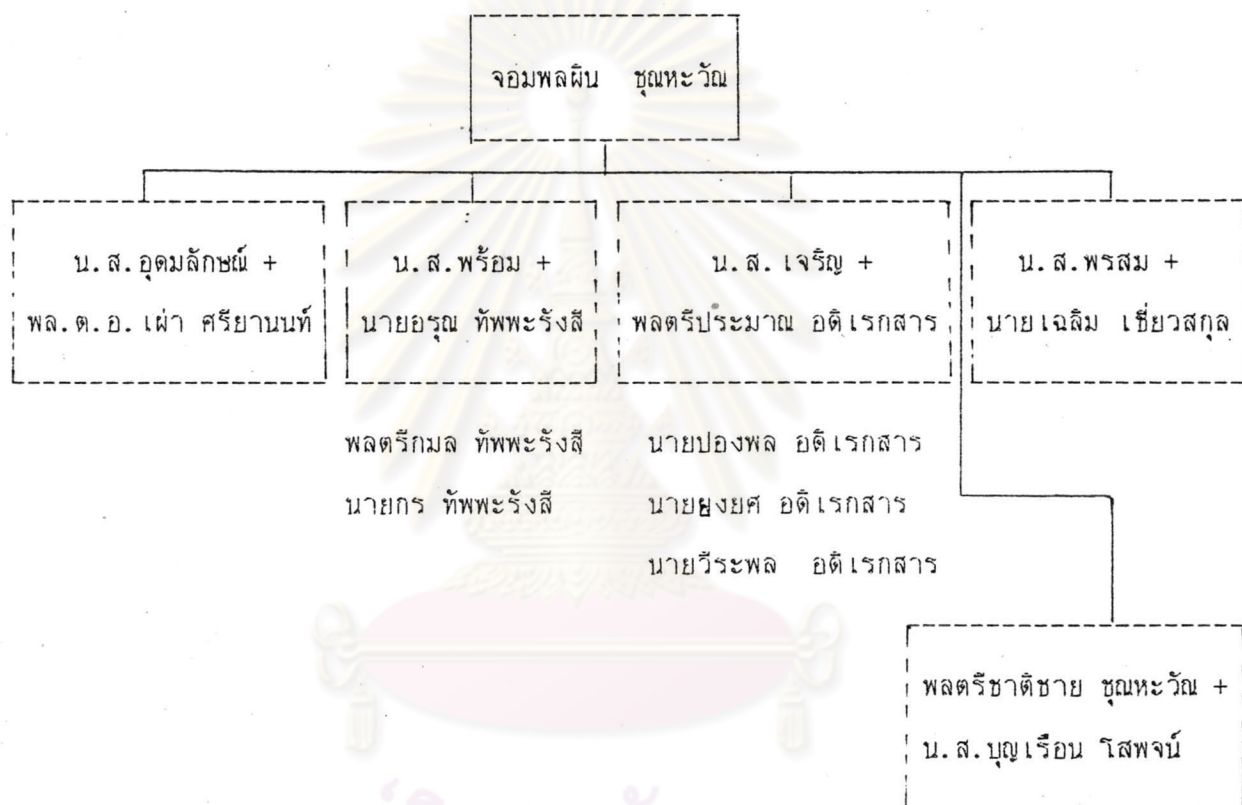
จอมพลผิน ชุณหะวัณ

น.ส.อุดมลักษณ์ +
พล.ต.อ. เผ่า ศรียานนท์

น.ส.พร้อม +
นายอรุณ ทัพพะรังสี

พลตรีกมล ทัพพะรังสี
นายกร ทัพพะรังสี

น.ส. เจริญ +
พลตรีประมาณ อดิเรกสาร

นายปองพล อดิเรกสาร
นายยุงยศ อดิเรกสาร
นายวีระพล อดิเรกสาร

น.ส.พรสม +
นายเฉลิม เชี่ยวสกุล

พลตรีชาติชาย ชุณหะวัณ +
น.ส.บุญเรือน โสพจน์